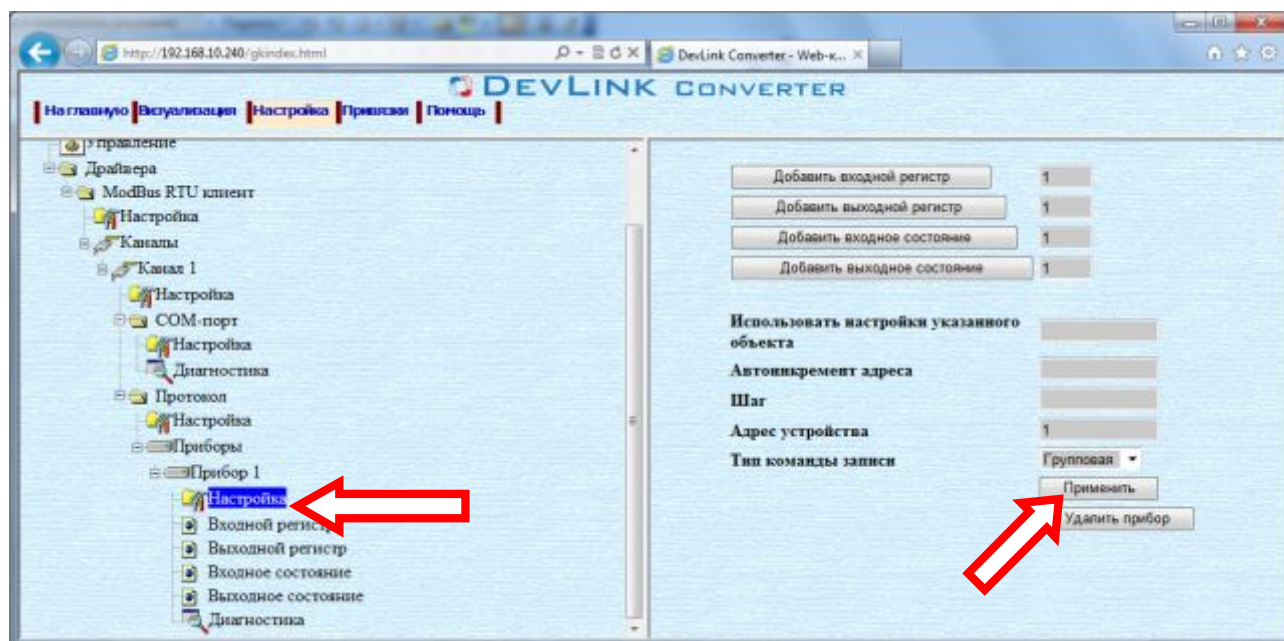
http://192.168.10.240/gkindex.html
DevLink Converter - Web-к...

DEVLINK CONVERTER

На главную | Визуализация | Настройка | Привязки | Помощь

Управление
Драйвера
ModBus RTU клиент
Настройка
Каналы
Канал 1
Настройка
COM-порт
Настройка
Диагностика
Протокол
Настройка
Приборы
Прибор 1
Настройка
Входной регистр
Выходной регистр
Входное состояние
Выходное состояние
Диагностика

Добавить входной регистр 1
Добавить выходной регистр 1
Добавить входное состояние 1
Добавить выходное состояние 1

Использовать настройки указанного объекта
Автоинкремент адреса
Шаг
Адрес устройства 1
Тип команды записи Групповая

Применить
Удалить прибор